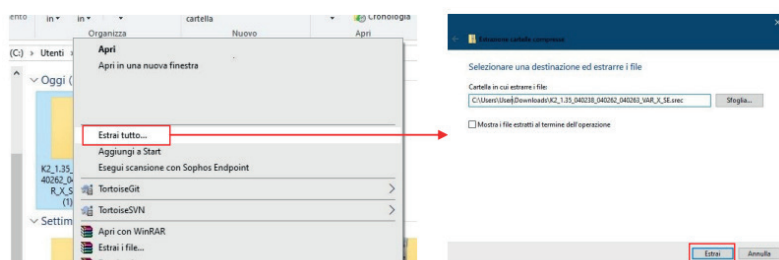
ento in in cartella Cronologia
Organizza Nuovo Apri
(C:) » Utenti »
Oggi (
K2_1.35_
40262_0
R_X_S
(1)
Settim

Apri
Apri in una nuova finestra
Estrai tutto...
Aggiungi a Start
Esegui scansione con Sophos Endpoint
TortoiseGit
TortoiseSVN
Apri con WinRAR
Estrai i file...

Estrazione cartelle compresse
Selezionare una destinazione ed estrarre i file
Cartella in cui estrarre i file:
C:\Users\User\Downloads\K2_1.35_040238_040262_040263_VAR_X_SE.srec
Sfoglia...
Mostra i file estratti al termine dell'operazione
Estrai Annulla